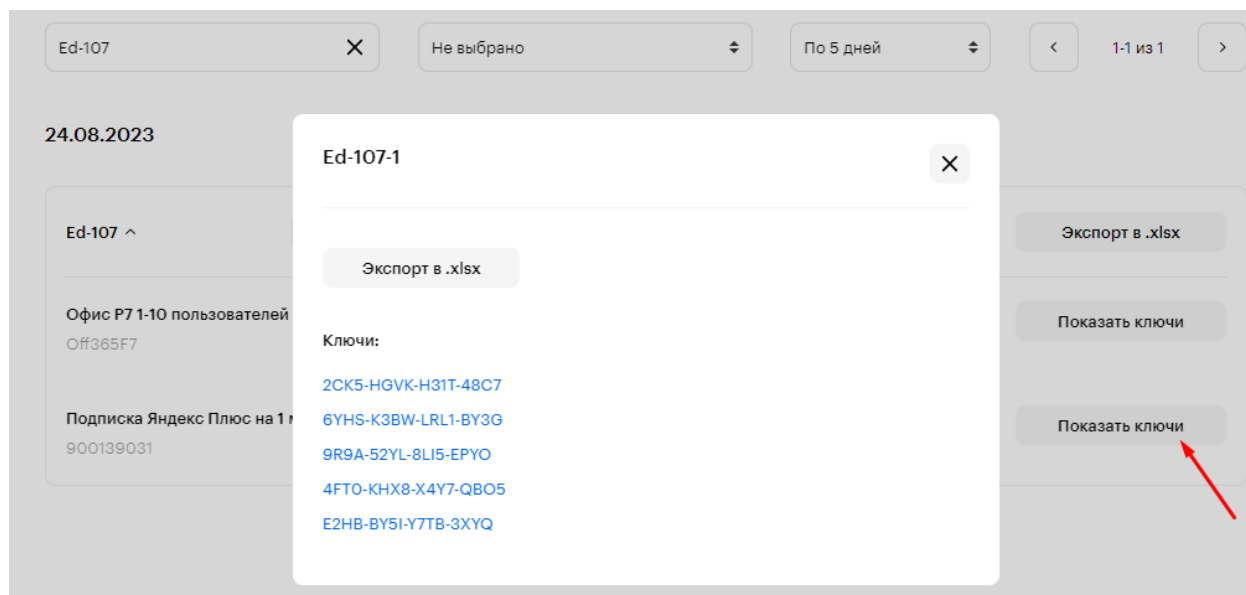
Ed-107

Не выбрано

По 5 дней

1-1 из 1

24.08.2023

Ed-107

Экспорт в .xlsx

Офис Р7 1-10 пользователей
Off365F7

Показать ключи

Подписка Яндекс Плюс на 1 м
900139031

Показать ключи

Ed-107-1

Экспорт в .xlsx

Ключи:

2CK5-HGVK-H31T-48C7
6YHS-K3BW-LRL1-BY3G
9R9A-52YL-8LI5-EPYO
4FT0-KHX8-X4Y7-QBO5
E2HB-BY5I-Y7TB-3XYQ